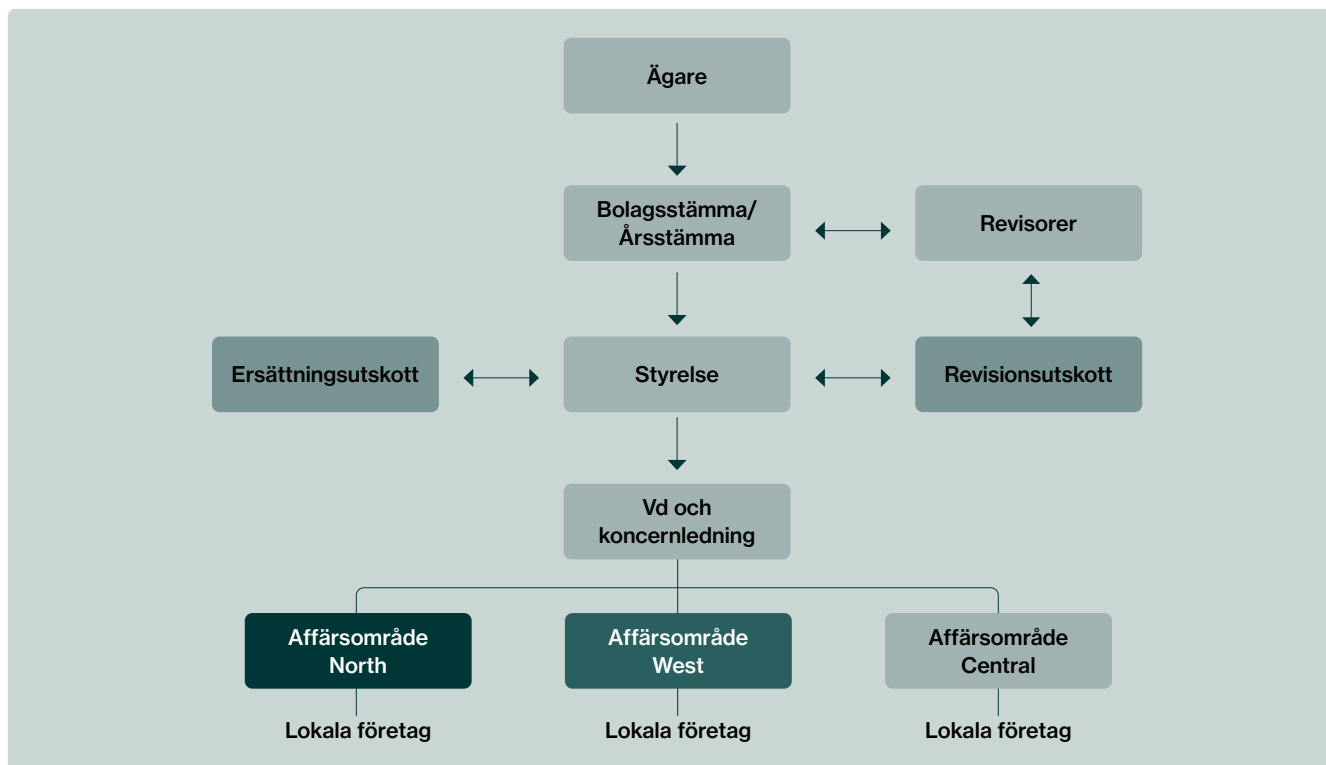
Ägare

Bolagsstämma/ Årsstämma

Revisorer

Ersättningsutskott

Styrelse

Revisionsutskott

Vd och koncernledning

Affärsområde North

Affärsområde West

Affärsområde Central

Lokala företag

Lokala företag

Lokala företag